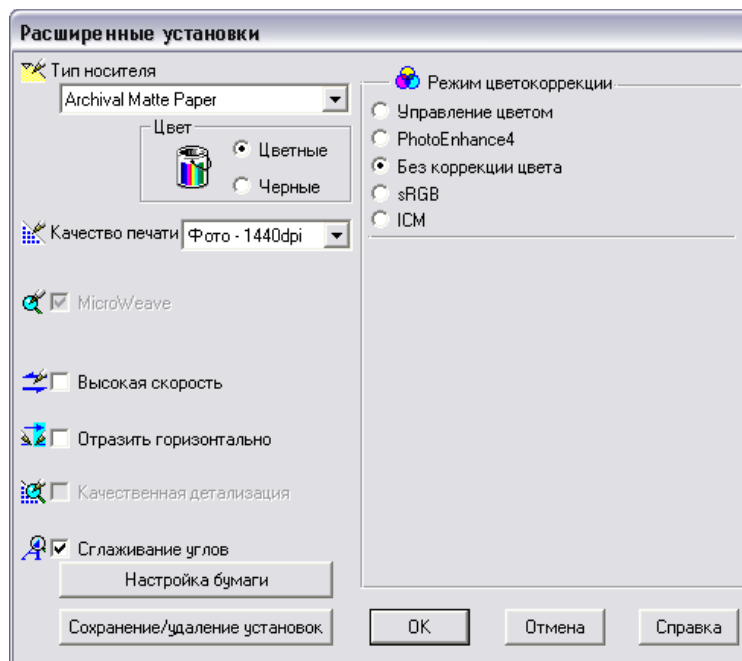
Расширенные установки

Тип носителя
Archival Matte Paper

Цвет
Цветные
Черные

Качество печати Фото - 1440dpi

MicroWeave

Высокая скорость

Отразить горизонтально

Качественная детализация

Сглаживание углов

Настройка бумаги

Сохранение/удаление установок

Режим цветокоррекции
Управление цветом
PhotoEnhance4
Без коррекции цвета
sRGB
ICM

OK
Отмена
Справка